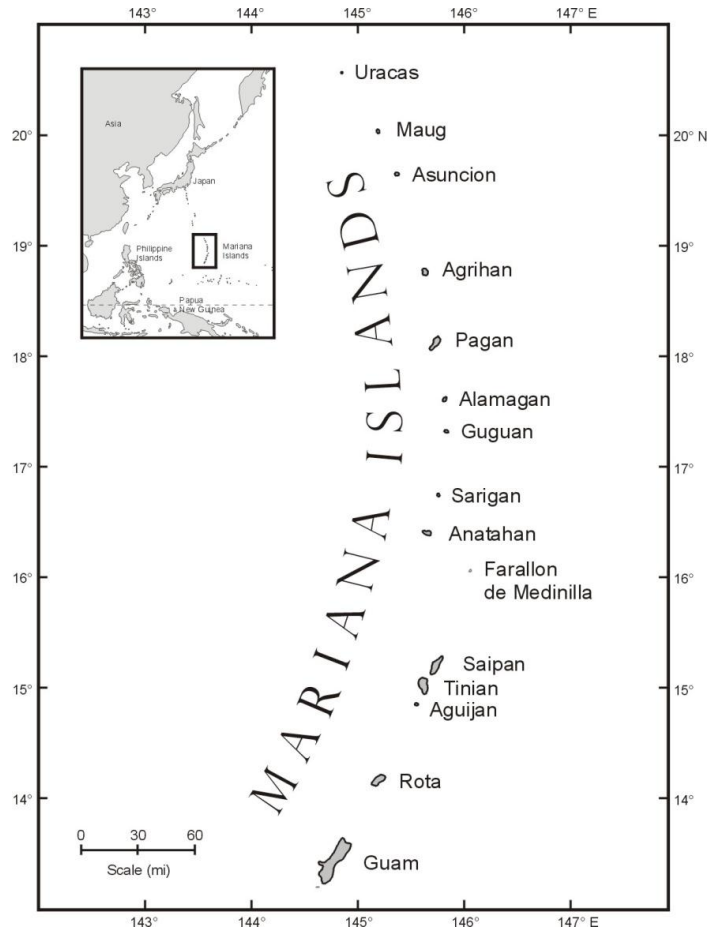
143° 144° 145° 146° 147° E

Asia
Japan
Philippine Islands
Mariana Islands
Papua New Guinea

Uracas
20°
20° N
Maug
Asuncion
MARIANA ISLANDS
19°
19°
Agrihan
18°
18°
Pagan
Alamagan
Guguan
17°
17°
Sarigan
Anatahan
16°
16°
Farallon de Medinilla
15°
15°
Saipan
Tinian
Aguijan
14°
14°
Rota
0 30 60
Scale (mi)
Guam

143° 144° 145° 146° 147° E